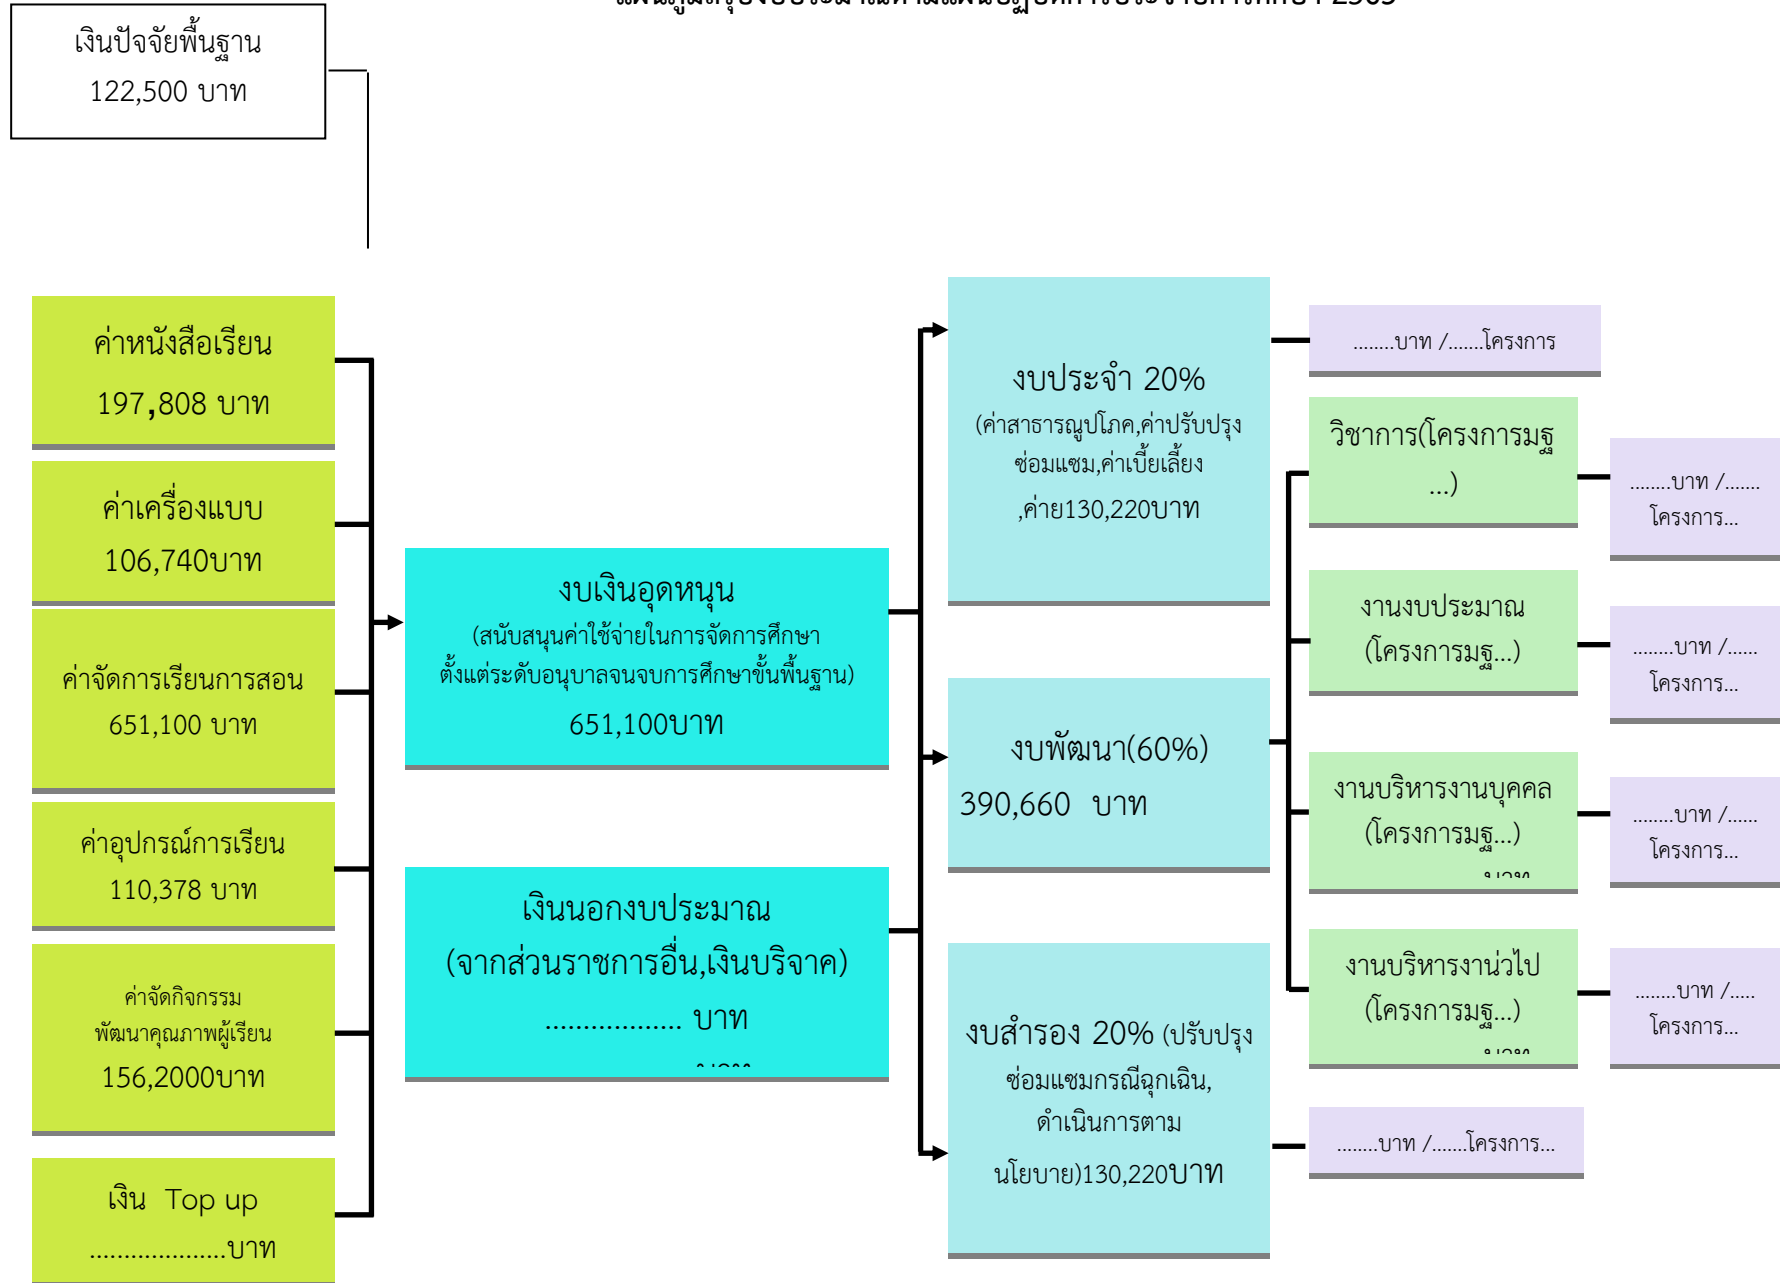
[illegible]

เงินปัจจัยพื้นฐาน
122,500 บาท

ค่าหนังสือเรียน
197,808 บาท

ค่าเครื่องแบบ
106,740บาท

ค่าจัดการเรียนการสอน
651,100 บาท

ค่าอุปกรณ์การเรียน
110,378 บาท

ค่าจัดกิจกรรม
พัฒนาคุณภาพผู้เรียน
156,2000บาท

เงิน Top up
....................บาท

งบเงินอุดหนุน
(สนับสนุนค่าใช้จ่ายในการจัดการศึกษา ตั้งแต่ระดับอนุบาลจนจบการศึกษาขั้นพื้นฐาน)
651,100บาท

เงินนอกงบประมาณ
(จากส่วนราชการอื่น,เงินบริจาค)
.................. บาท

งบประจำ 20%
(ค่าสาธารณูปโภค,ค่าปรับปรุงซ่อมแซม,ค่าเบี้ยเลี้ยง,ค่าย130,220บาท

งบพัฒนา(60%)
390,660 บาท

งบสำรอง 20% (ปรับปรุงซ่อมแซมกรณีฉุกเฉิน, ดำเนินการตามนโยบาย)130,220บาท

........บาท /.......โครงการ

วิชาการ(โครงการมฐ...)

........บาท /.......
โครงการ...

งานงบประมาณ
(โครงการมฐ...)

........บาท /.......
โครงการ...

งานบริหารงานบุคคล
(โครงการมฐ...)

........บาท /.......
โครงการ...

งานบริหารงานทั่วไป
(โครงการมฐ...)

........บาท /.......
โครงการ...

.......บาท /.......โครงการ...